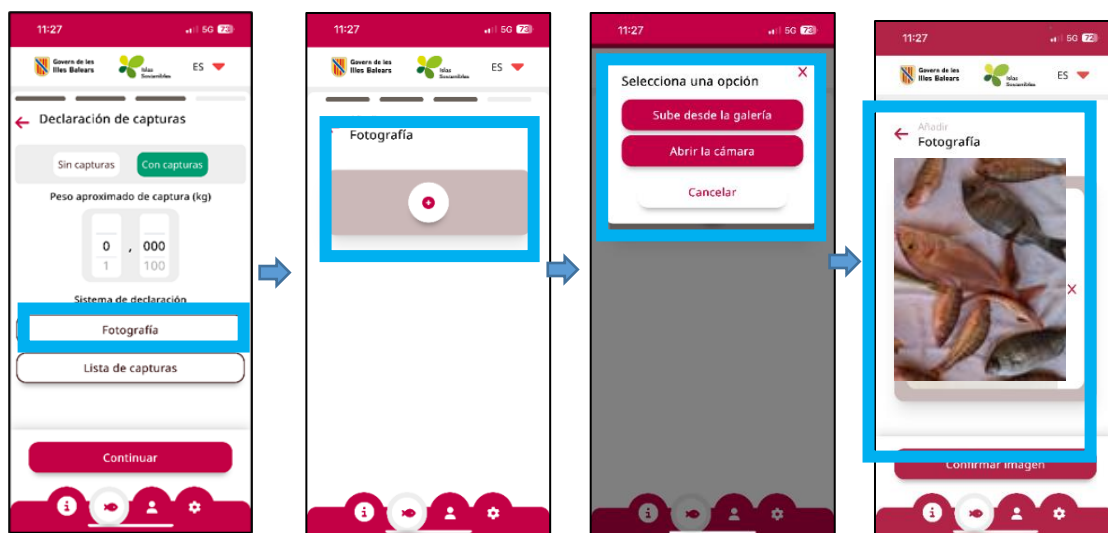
11:27 5G 73
Govern de les Illes Balears
Islas Sostenibles
ES
Declaración de capturas
Sin capturas
Con capturas
Peso aproximado de captura (kg)
0 , 000
1 100
Sistema de declaración
Fotografía
Lista de capturas
Continuar

11:27 5G 73
Govern de les Illes Balears
Islas Sostenibles
ES
Fotografía

11:27 5G 73
Selecciona una opción
Sube desde la galería
Abrir la cámara
Cancelar

11:27 5G 73
Govern de les Illes Balears
Islas Sostenibles
ES
Añadir
Fotografía
Confirmar imagen